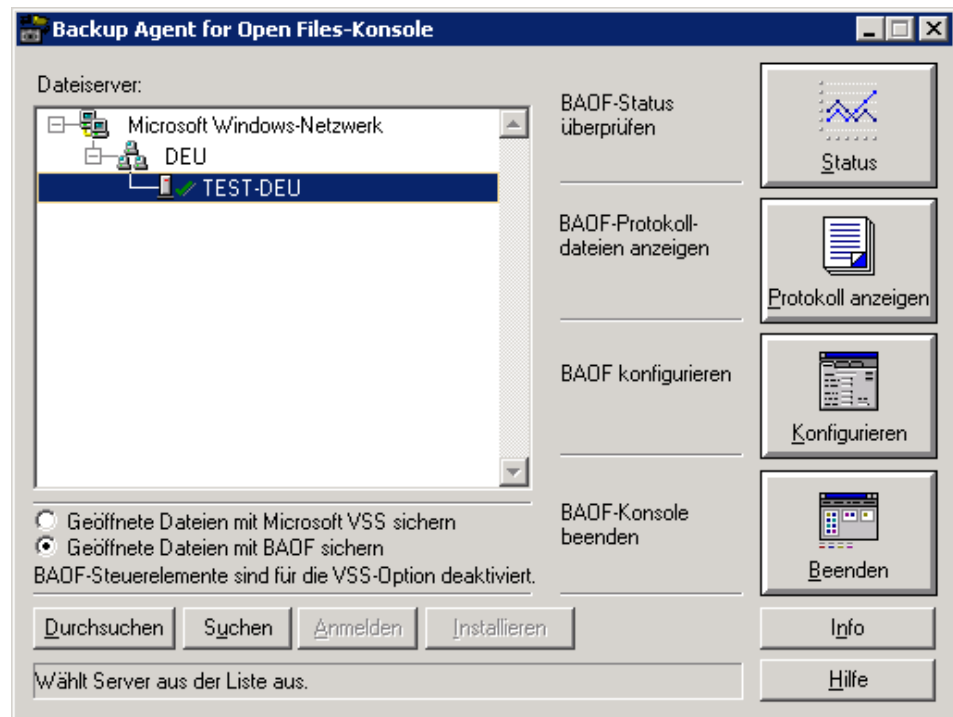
Backup Agent for Open Files-Konsole

Dateiserver:

Microsoft Windows-Netzwerk
DEU
TEST-DEU

BAOF-Status überprüfen

Status

BAOF-Protokolldateien anzeigen

Protokoll anzeigen

BAOF konfigurieren

Konfigurieren

BAOF-Konsole beenden

Beenden

Geöffnete Dateien mit Microsoft VSS sichern
Geöffnete Dateien mit BAOF sichern
BAOF-Steuerelemente sind für die VSS-Option deaktiviert.

Durchsuchen
Suchen
Anmelden
Installieren
Info

Wählt Server aus der Liste aus.
Hilfe